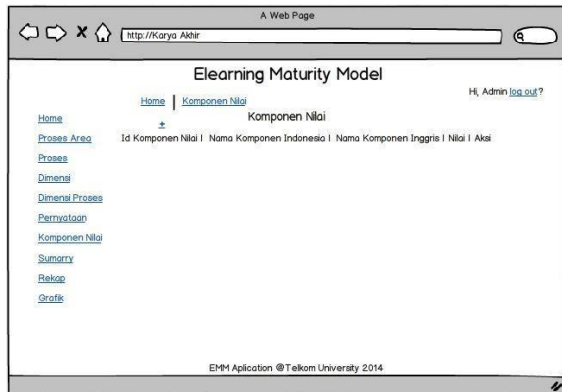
A Web Page

http://Karya Akhir

Elearning Maturity Model

Hi, Admin log out?

Home | Komponen Nilai

Komponen Nilai

+

Id Komponen Nilai | Nama Komponen Indonesia | Nama Komponen Inggris | Nilai | Aksi

Home
Proses Area
Proses
Dimensi
Dimensi Proses
Pernyataan
Komponen Nilai
Sumarry
Rekap
Grafik

EMM Aplication @Telkom University 2014